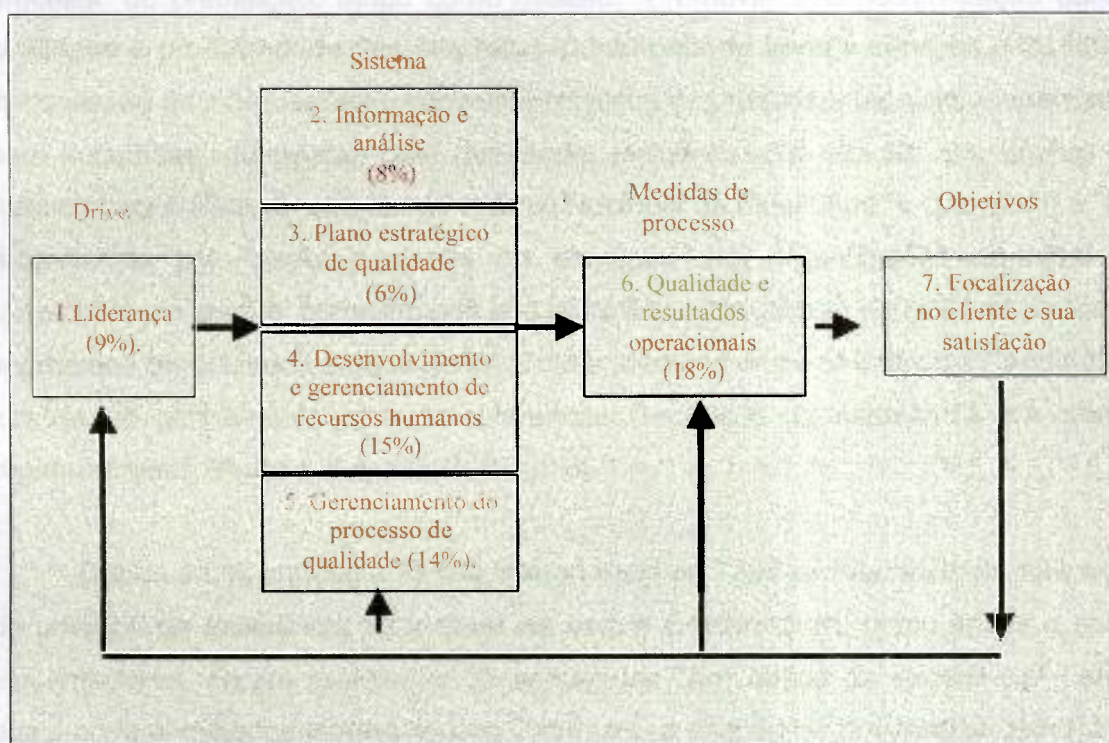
Sistema

2. Informação e análise (8%)

3. Plano estratégico de qualidade (6%)

4. Desenvolvimento e gerenciamento de recursos humanos (15%)

5. Gerenciamento do processo de qualidade (14%).

Drive

1.Liderança (9%).

Medidas de processo

6. Qualidade e resultados operacionais (18%)

Objetivos

7. Focalização no cliente e sua satisfação